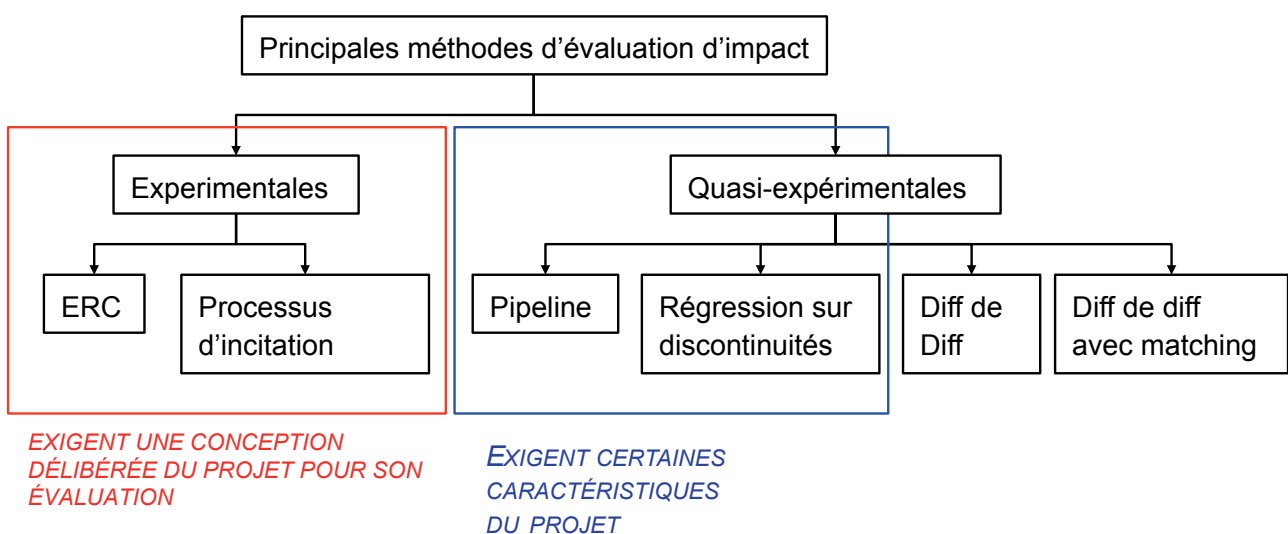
Principales méthodes d'évaluation d'impact

Experimentales

Quasi-expérimentales

ERC

Processus d'incitation

Pipeline

Régression sur discontinuités

Diff de Diff

Diff de diff avec matching

EXIGENT UNE CONCEPTION DÉLIBÉRÉE DU PROJET POUR SON ÉVALUATION

EXIGENT CERTAINES CARACTÉRISTIQUES DU PROJET